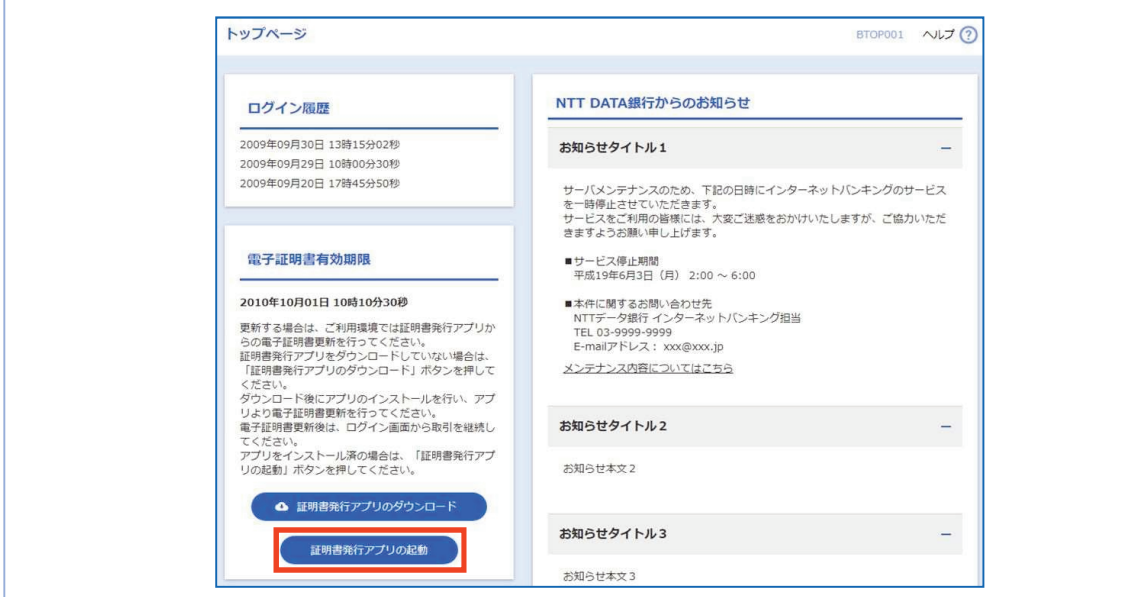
トップページ

BTOP001 ヘルプ ?

ログイン履歴

2009年09月30日 13時15分02秒
2009年09月29日 10時00分30秒
2009年09月20日 17時45分50秒

電子証明書有効期限

2010年10月01日 10時10分30秒

更新する場合は、ご利用環境では証明書発行アプリからの電子証明書更新を行ってください。
証明書発行アプリをダウンロードしていない場合は、「証明書発行アプリのダウンロード」ボタンを押してください。
ダウンロード後にアプリのインストールを行い、アプリより電子証明書更新を行ってください。
電子証明書更新後は、ログイン画面から取引を継続してください。
アプリをインストール済の場合は、「証明書発行アプリの起動」ボタンを押してください。

証明書発行アプリのダウンロード

証明書発行アプリの起動

NTT DATA銀行からのお知らせ

お知らせタイトル1 –

サーバメンテナンスのため、下記の日時にインターネットバンキングのサービスを一時停止させていただきます。
サービスをご利用の皆様には、大変ご迷惑をおかけいたしますが、ご協力いただきますようお願い申し上げます。

■サービス停止期間
平成19年6月3日（月） 2:00 ～ 6:00

■本件に関するお問い合わせ先
NTTデータ銀行 インターネットバンキング担当
TEL 03-9999-9999
E-mailアドレス：xxx@xxx.jp

メンテナンス内容についてはこちら

お知らせタイトル2 –

お知らせ本文2

お知らせタイトル3 –

お知らせ本文3